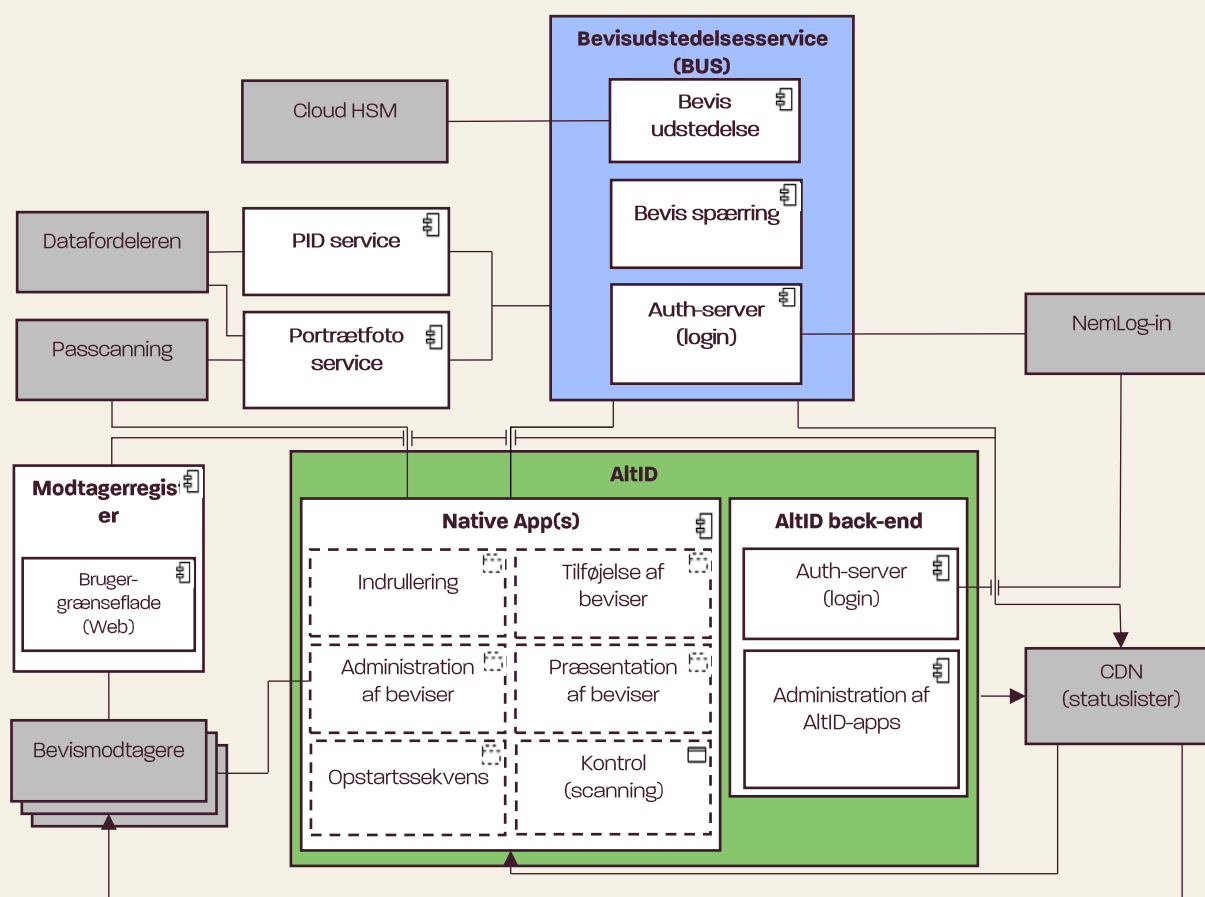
Bevisudstedelsesservice (BUS)

Bevis udstedelse

Bevis spærring

Auth-server (login)

Cloud HSM

Datafordeleren

PID service

Passcanning

Portrætfoto service

NemLog-in

Modtagerregister

Bruger-grænseflade (Web)

Bevismodtagere

AltID

Native App(s)

Indrullering

Tilføjelse af beviser

Administration af beviser

Præsentation af beviser

Opstartssekvens

Kontrol (scanning)

AltID back-end

Auth-server (login)

Administration af AltID-apps

CDN (statuslister)